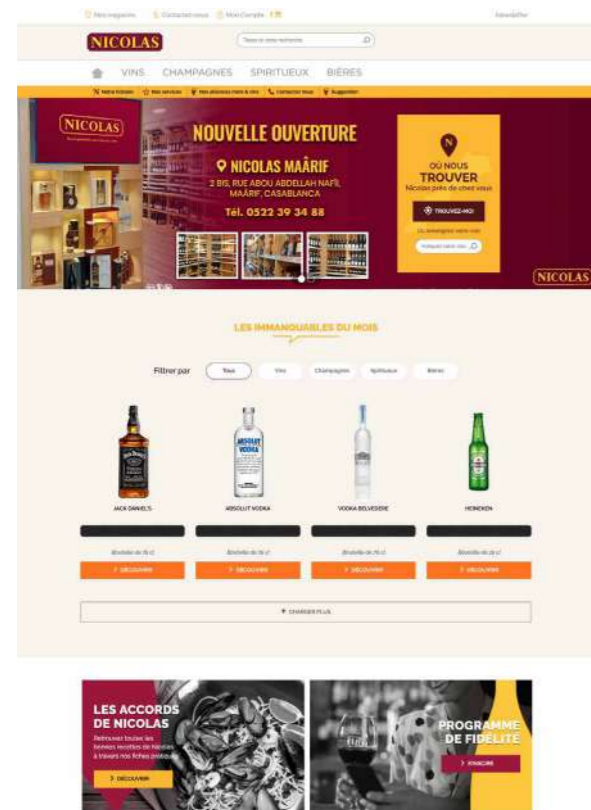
Nos magasins Contactez-nous Mon Compte

Newsletter

NICOLAS

Tapez votre recherche

VINS CHAMPAGNES SPIRITUEUX BIÈRES

Notre histoire Nos services Nos alliances mets & vins Contactez-nous Suggestion

NICOLAS

NOUVELLE OUVERTURE

NICOLAS MAÂRIF

2 BIS, RUE ABOU ABDELLAH NAFII, MAÂRIF, CASABLANCA

Tél. 0522 39 34 88

OÙ NOUS TROUVER

Nicolas près de chez vous

TROUVEZ-MOI

Ou renseignez votre ville

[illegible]

NICOLAS

LES IMMANQUABLES DU MOIS

Filtrer par Tous Vins Champagnes Spiritueux Bières

JACK DANIEL'S

ABSOLUT VODKA

VODKA BELVEDERE

HEINEKEN

Bouteille de 70 cl

Bouteille de 70 cl

Bouteille de 70 cl

Bouteille de 25 cl

DÉCOUVRIR

DÉCOUVRIR

DÉCOUVRIR

DÉCOUVRIR

+ CHARGER PLUS

LES ACCORDS DE NICOLAS

Retrouvez toutes les bonnes recettes de Nicolas à travers nos fiches pratiques

DÉCOUVRIR

PROGRAMME DE FIDÉLITÉ

S'INSCRIRE